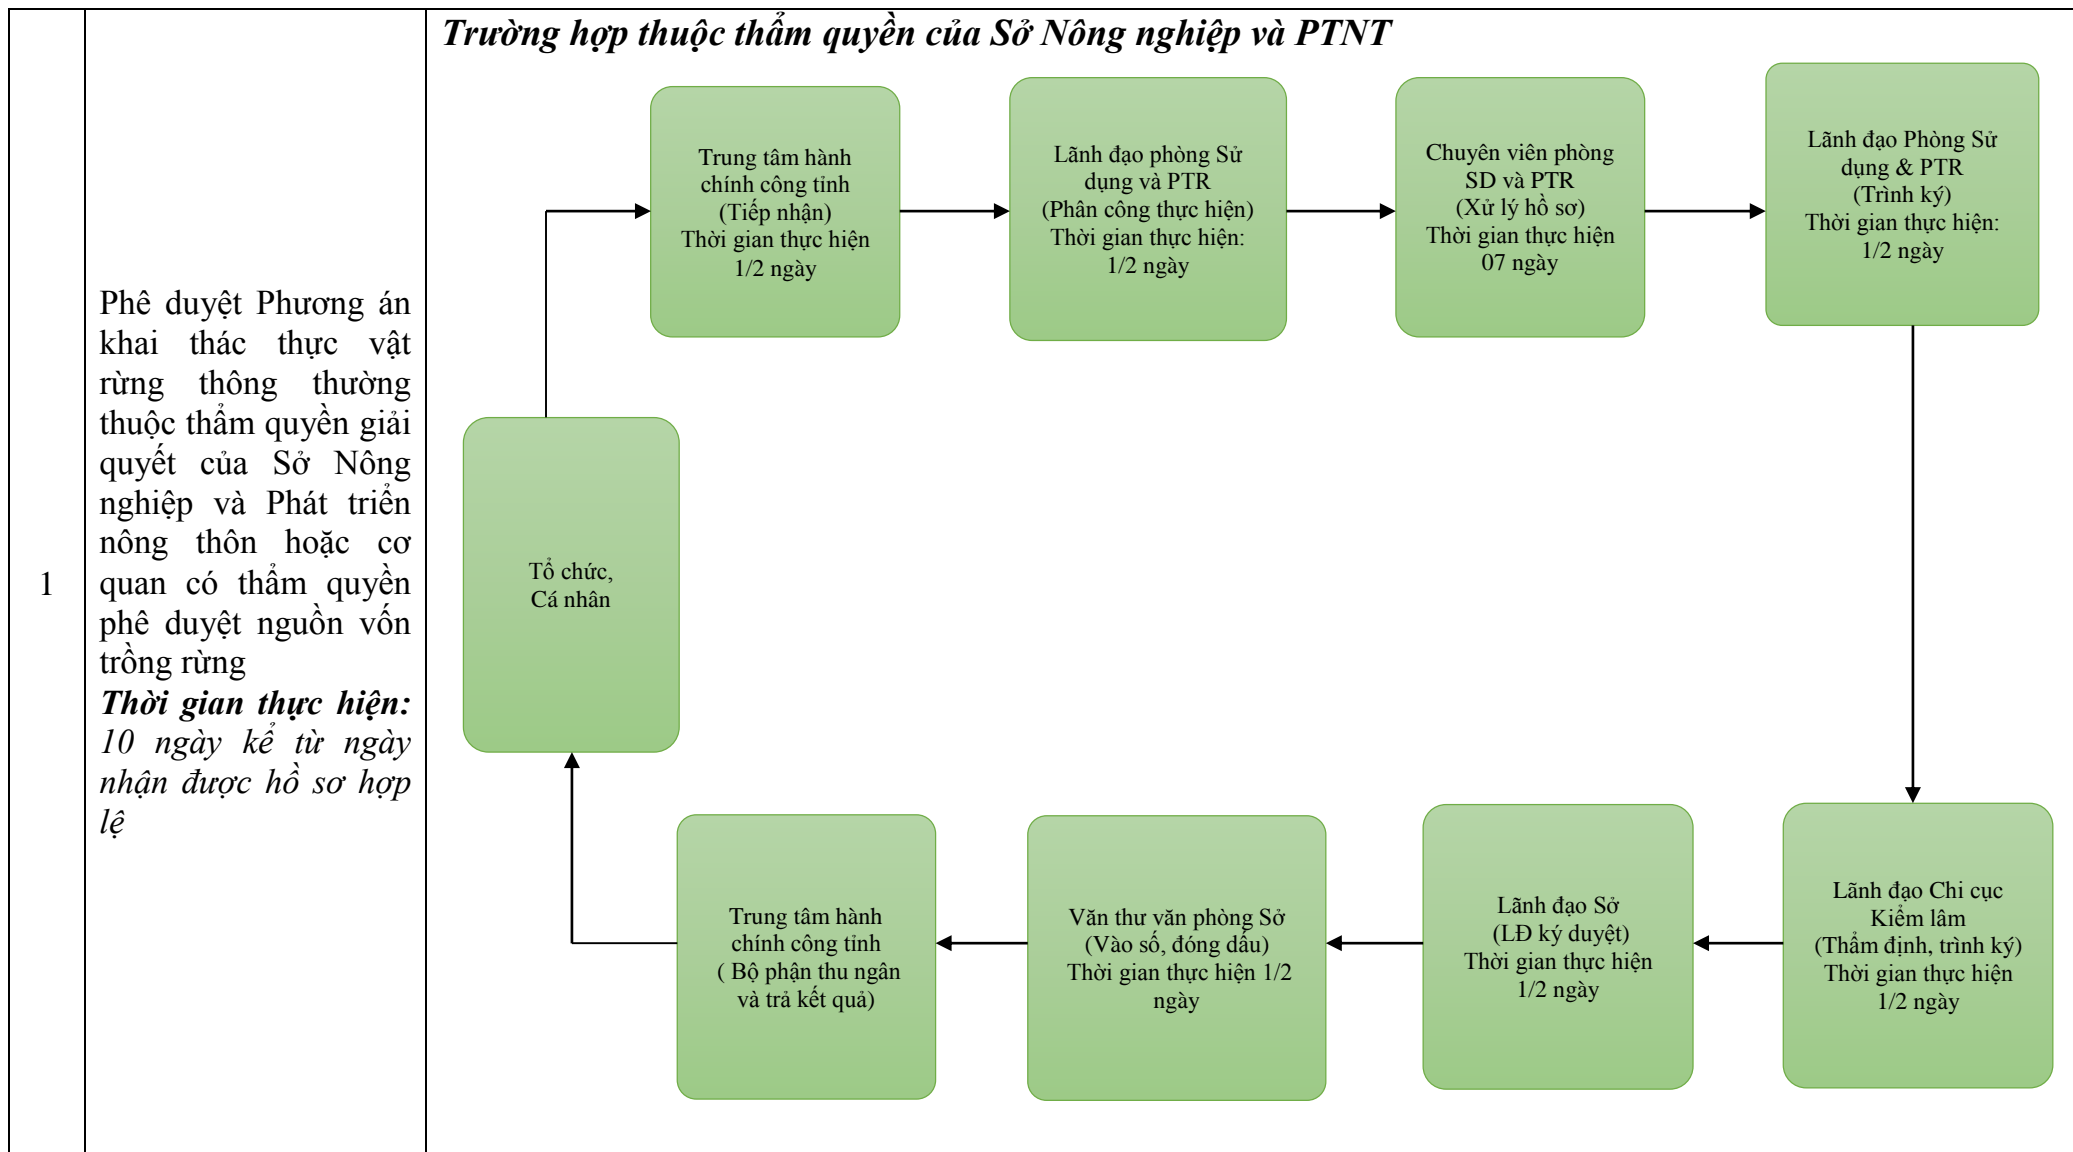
1

Phê duyệt Phương án khai thác thực vật rừng thông thường thuộc thẩm quyền giải quyết của Sở Nông nghiệp và Phát triển nông thôn hoặc cơ quan có thẩm quyền phê duyệt nguồn vốn trồng rừng
***Thời gian thực hiện:*** *10 ngày kể từ ngày nhận được hồ sơ hợp lệ*

*Trường hợp thuộc thẩm quyền của Sở Nông nghiệp và PTNT*

Tổ chức, Cá nhân

Trung tâm hành chính công tỉnh (Tiếp nhận) Thời gian thực hiện 1/2 ngày

Lãnh đạo phòng Sử dụng và PTR (Phân công thực hiện) Thời gian thực hiện: 1/2 ngày

Chuyên viên phòng SD và PTR (Xử lý hồ sơ) Thời gian thực hiện 07 ngày

Lãnh đạo Phòng Sử dụng & PTR (Trình ký) Thời gian thực hiện: 1/2 ngày

Lãnh đạo Chi cục Kiểm lâm (Thẩm định, trình ký) Thời gian thực hiện 1/2 ngày

Lãnh đạo Sở (LĐ ký duyệt) Thời gian thực hiện 1/2 ngày

Văn thư văn phòng Sở (Vào số, đóng dấu) Thời gian thực hiện 1/2 ngày

Trung tâm hành chính công tỉnh ( Bộ phận thu ngân và trả kết quả)